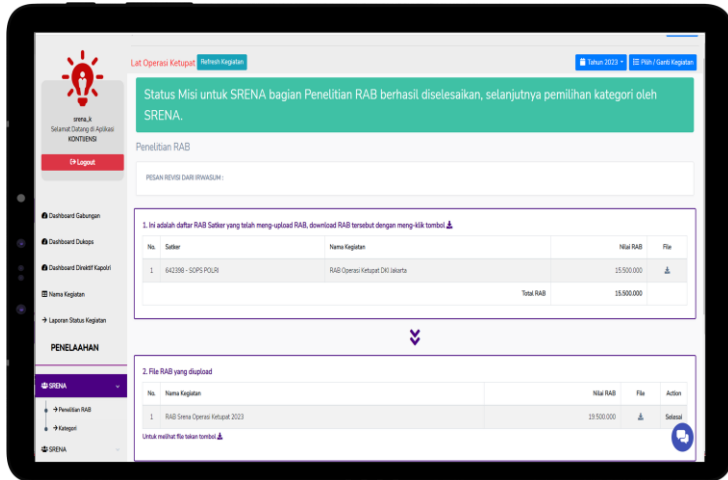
Lat Operasi Ketupat Refresh Kegiatan

Tahun 2023 Pilih / Ganti Kegiatan

srena_k
Selamat Datang di Aplikasi
KONTIJENSI

Logout

Dashboard Gabungan
Dashboard Dukops
Dashboard Direktif Kapolri
Nama Kegiatan
Laporan Status Kegiatan

PENELAAHAN

SRENA
Penelitian RAB
Kategori
SRENA

Status Misi untuk SRENA bagian Penelitian RAB berhasil diselesaikan, selanjutnya pemilihan kategori oleh SRENA.

Penelitian RAB

PESAN REVISI DARI IRWASUM :

1. Ini adalah daftar RAB Satker yang telah meng-upload RAB, download RAB tersebut dengan meng-klik tombol

| No. | Satker | Nama Kegiatan | Nilai RAB | File |
|---|---|---|---|---|
| 1 | 642398 - SOPS POLRI | RAB Operasi Ketupat DKI Jakarta | 15.500.000 | |
| | | Total RAB | 15.500.000 | |

2. File RAB yang diupload

| No. | Nama Kegiatan | Nilai RAB | File | Action |
|---|---|---|---|---|
| 1 | RAB Srena Operasi Ketupat 2023 | 19.500.000 | | Selesai |

Untuk melihat file tekan tombol